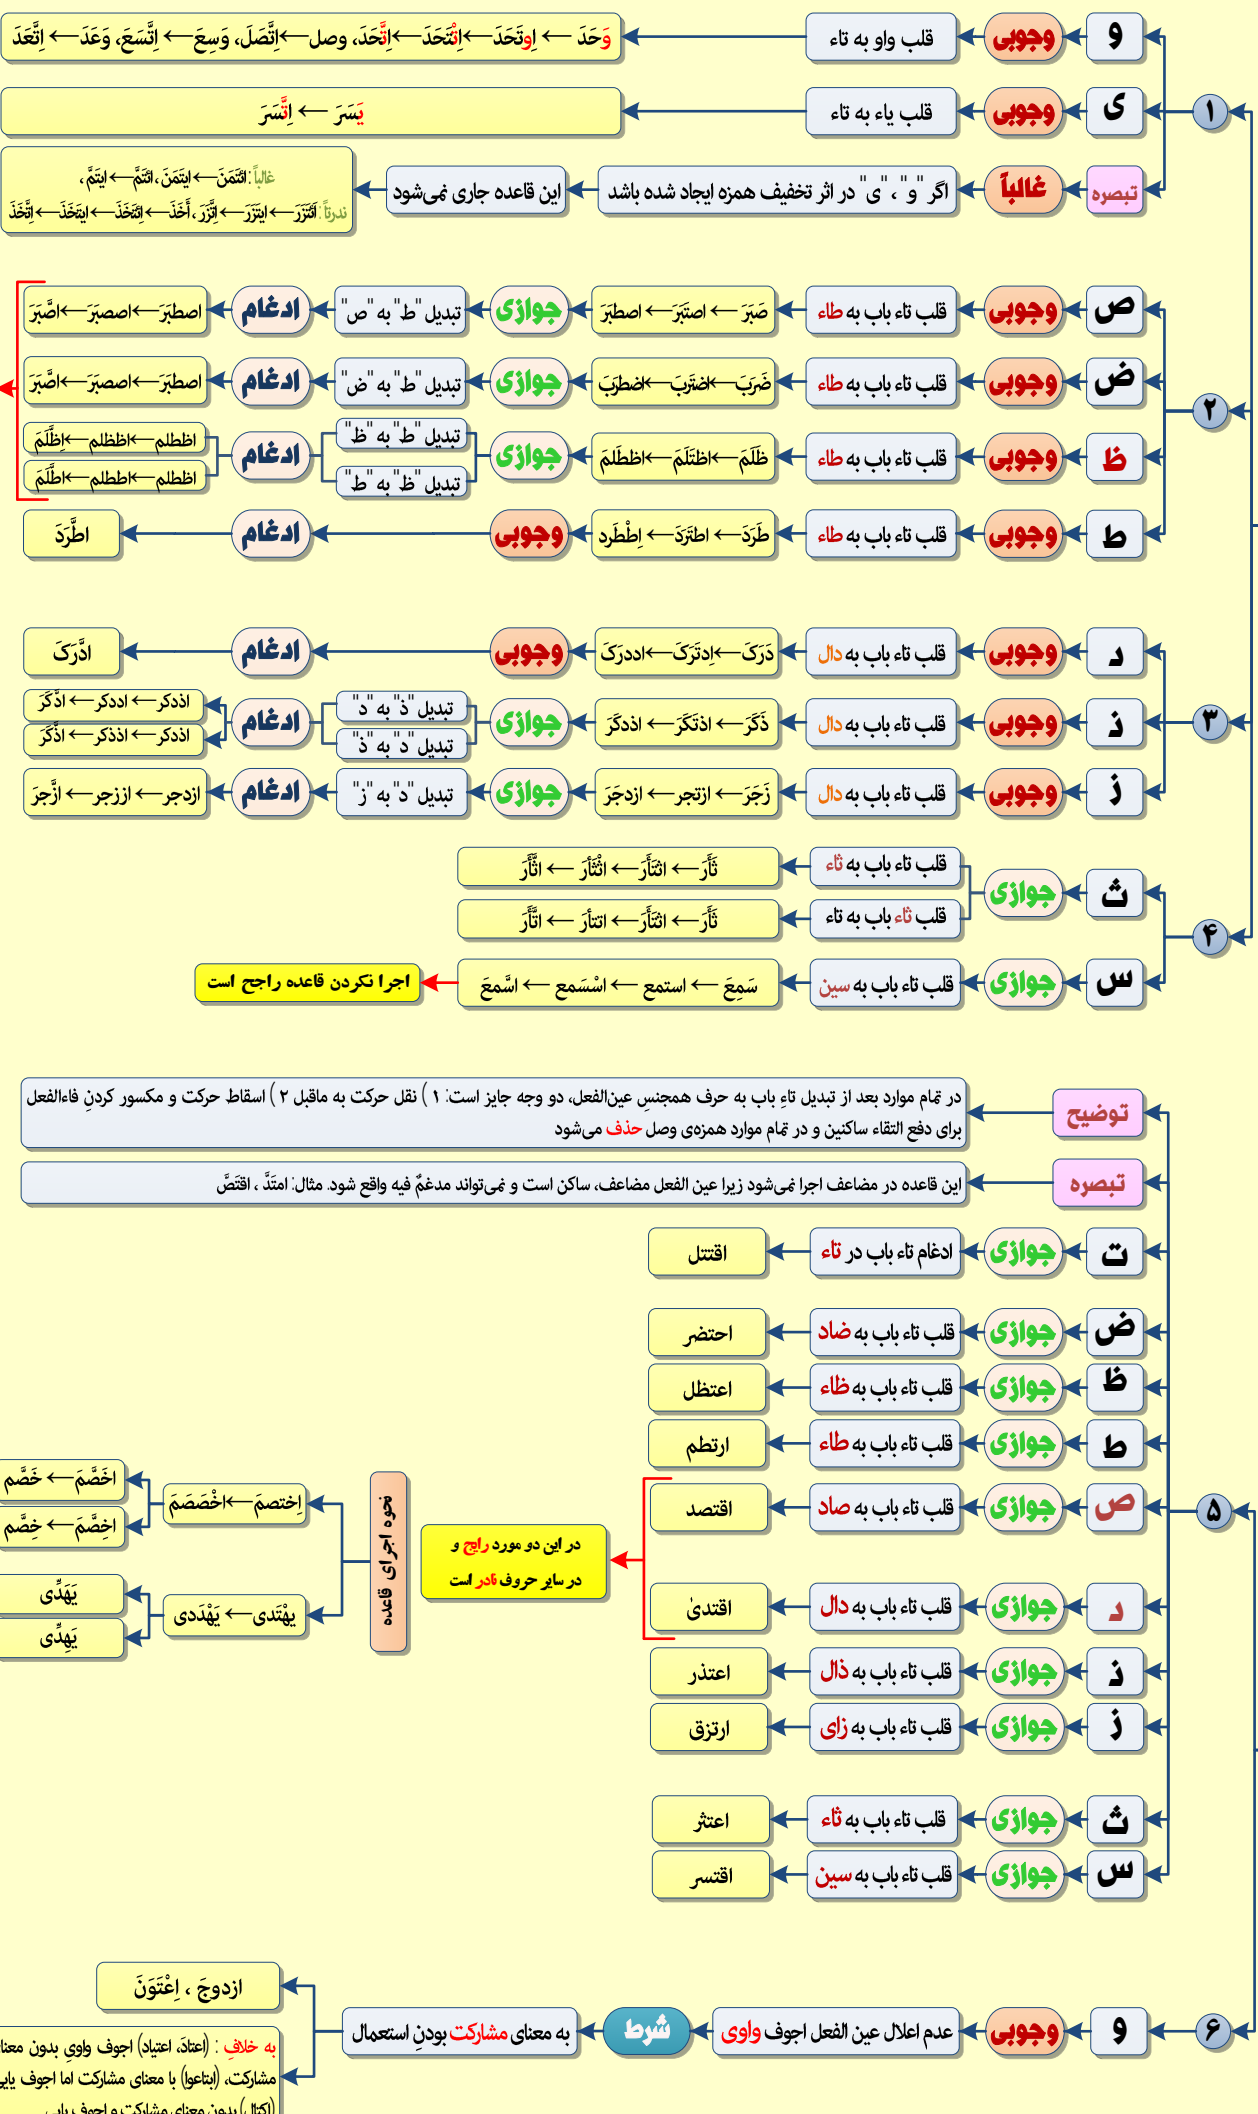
۱

و
وجوبی
قلب واو به تاء
وَحَدَ ← اِوتَحَدَ ← اِتْحَدَ ← اِتَّحَدَ، وصل ← اِتَّصَلَ، وَسِعَ ← اِتَّسَعَ، وَعَدَ ← اِتَّعَدَ

ی
وجوبی
قلب یاء به تاء
یَسَرَ ← اِتَّسَرَ

تبصره
غالباً
اگر "و"، "ی" در اثر تخفیف همزه ایجاد شده باشد
این قاعده جاری نمی‌شود
غالباً: ائتمن ← ایتمَنَ، ائتمَّ ← ایتمَّ،
ندرتاً: ائتزر ← ایتزر ← اِتَّزَرَ، أخَذَ ← ایتَخَذَ ← اِتَّخَذَ

۲

ص
وجوبی
قلب تاء باب به طاء
صَبَرَ ← اصتَبَرَ ← اصطبَرَ
جوازی
تبدیل "ط" به "ص"
ادغام
اصطبَرَ ← اصصبَرَ ← اصَّبَرَ

ض
وجوبی
قلب تاء باب به طاء
ضَرَبَ ← اضتَرَبَ ← اضطرَبَ
جوازی
تبدیل "ط" به "ض"
ادغام
اصطبَرَ ← اصصبَرَ ← اصَّبَرَ

ظ
وجوبی
قلب تاء باب به طاء
ظَلَمَ ← اظتَلَمَ ← اظطلَمَ
جوازی
تبدیل "ط" به "ظ"
تبدیل "ظ" به "ط"
ادغام
اظطلم ← اظظلم ← اِظَّلَمَ
اظطلم ← اططلم ← اِطَّلَمَ

ط
وجوبی
قلب تاء باب به طاء
طَرَدَ ← اطتَرَدَ ← اِطْطَرَدَ
وجوبی
ادغام
اطَّرَدَ

۳

د
وجوبی
قلب تاء باب به دال
دَرَکَ ← اِدتَرَکَ ← اددرَکَ
وجوبی
ادغام
ادَّرَکَ

ذ
وجوبی
قلب تاء باب به دال
ذَکَرَ ← اذتَکَرَ ← اذدکَرَ
جوازی
تبدیل "ذ" به "د"
تبدیل "د" به "ذ"
ادغام
اذدکر ← اددکر ← ادَّکَرَ
اذدکر ← اذذکر ← اذَّکَرَ

ز
وجوبی
قلب تاء باب به دال
زَجَرَ ← ازتَجَرَ ← ازدجَرَ
جوازی
تبدیل "د" به "ز"
ادغام
ازدجر ← اززجر ← ازَّجَرَ

۴

ث
جوازی
قلب تاء باب به ثاء
ثَأَرَ ← اثتَأَرَ ← اثثَأَرَ ← اثَّأَرَ
قلب ثاء باب به تاء
ثَأَرَ ← اثتَأَرَ ← اتتأر ← اتَّأَرَ

س
جوازی
قلب تاء باب به سین
سَمِعَ ← استمع ← اسْسَمَعَ ← اسَّمَعَ
اجرا نکردن قاعده راجح است

۵

توضیح
در تمام موارد بعد از تبدیل تاءِ باب به حرف همجنسِ عین‌الفعل، دو وجه جایز است: ۱) نقل حرکت به ماقبل ۲) اسقاط حرکت و مکسور کردنِ فاءالفعل برای دفع التقاء ساکنین و در تمام موارد همزه‌ی وصل حذف می‌شود

تبصره
این قاعده در مضاعف اجرا نمی‌شود زیرا عین الفعل مضاعف، ساکن است و نمی‌تواند مدغمٌ فیه واقع شود. مثال: امتَدَّ ، اقتَصَّ

ت
جوازی
ادغام تاء باب در تاء
اقتتل

ض
جوازی
قلب تاء باب به ضاد
احتضر

ظ
جوازی
قلب تاء باب به ظاء
اعتظل

ط
جوازی
قلب تاء باب به طاء
ارتطم

ص
جوازی
قلب تاء باب به صاد
اقتصد

د
جوازی
قلب تاء باب به دال
اقتدیٰ

ذ
جوازی
قلب تاء باب به ذال
اعتذر

ز
جوازی
قلب تاء باب به زای
ارتزق

ث
جوازی
قلب تاء باب به ثاء
اعتثر

س
جوازی
قلب تاء باب به سین
اقتسر

در این دو مورد راجح و در سایر حروف نادر است
نحوه اجرای قاعده
اِختصمَ ← اِخْصَصَمَ
اَخَصَّمَ ← خَصَّمَ
اِخِصَّمَ ← خِصَّمَ
یَهْتَدی ← یَهْدَدی
یَهَدّی
یَهِدّی

۶

و
وجوبی
عدم اعلال عین الفعل اجوف واوی
شرط
به معنای مشارکت بودنِ استعمال
ازدوجَ ، اِعْتَوَنَ
به خلافِ: (اعتادَ، اعتیاد) اجوف واوی بدون معنا مشارکت، (ابتاعوا) با معنای مشارکت اما اجوف یایی (اکتال) بدون معنای مشارکت و اجوف یایی